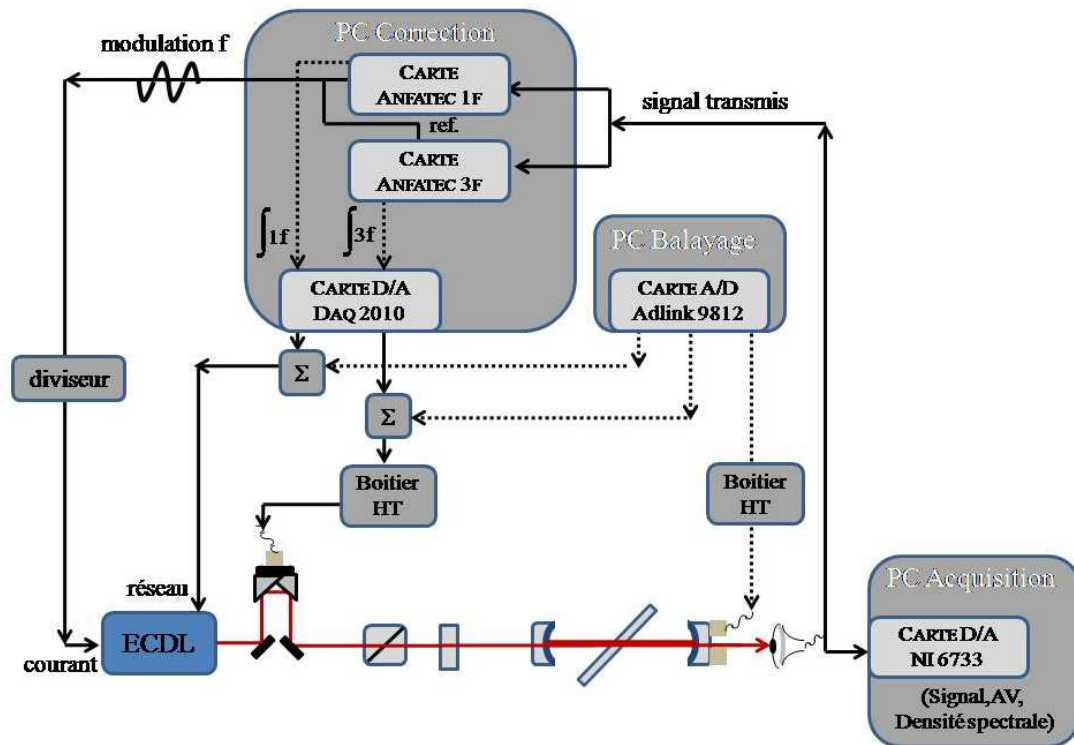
PC Correction

modulation f

CARTE ANFATEC 1F

signal transmis

ref.

CARTE ANFATEC 3F

$\int 1f$

$\int 3f$

PC Balayage

CARTE D/A DAQ 2010

CARTE A/D Adlink 9812

diviseur

$\Sigma$

$\Sigma$

Boitier HT

Boitier HT

réseau

ECDL

courant

PC Acquisition

CARTE D/A NI 6733

(Signal,AV, Densité spectrale)